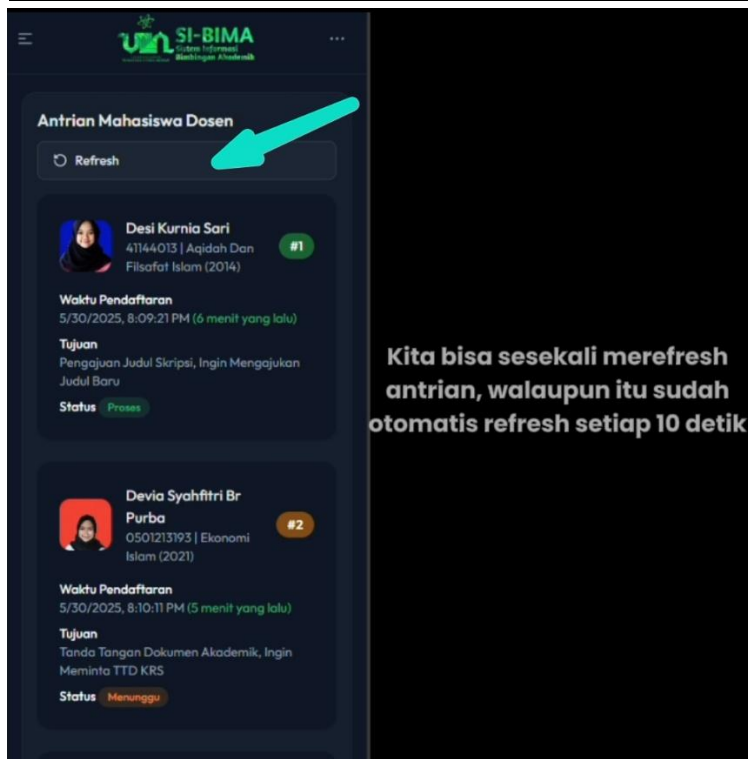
SI-BIMA
Sistem Informasi Bimbingan Akademik

Antrian Mahasiswa Dosen

Refresh

Desi Kurnia Sari
41144013 | Aqidah Dan Filsafat Islam (2014)
#1

Waktu Pendaftaran
5/30/2025, 8:09:21 PM (6 menit yang lalu)

Tujuan
Pengajuan Judul Skripsi, Ingin Mengajukan Judul Baru

Status Proses

Devia Syahfitri Br Purba
0501213193 | Ekonomi Islam (2021)
#2

Waktu Pendaftaran
5/30/2025, 8:10:11 PM (5 menit yang lalu)

Tujuan
Tanda Tangan Dokumen Akademik, Ingin Meminta TTD KRS

Status Menunggu

Kita bisa sesekali merefresh antrian, walaupun itu sudah otomatis refresh setiap 10 detik